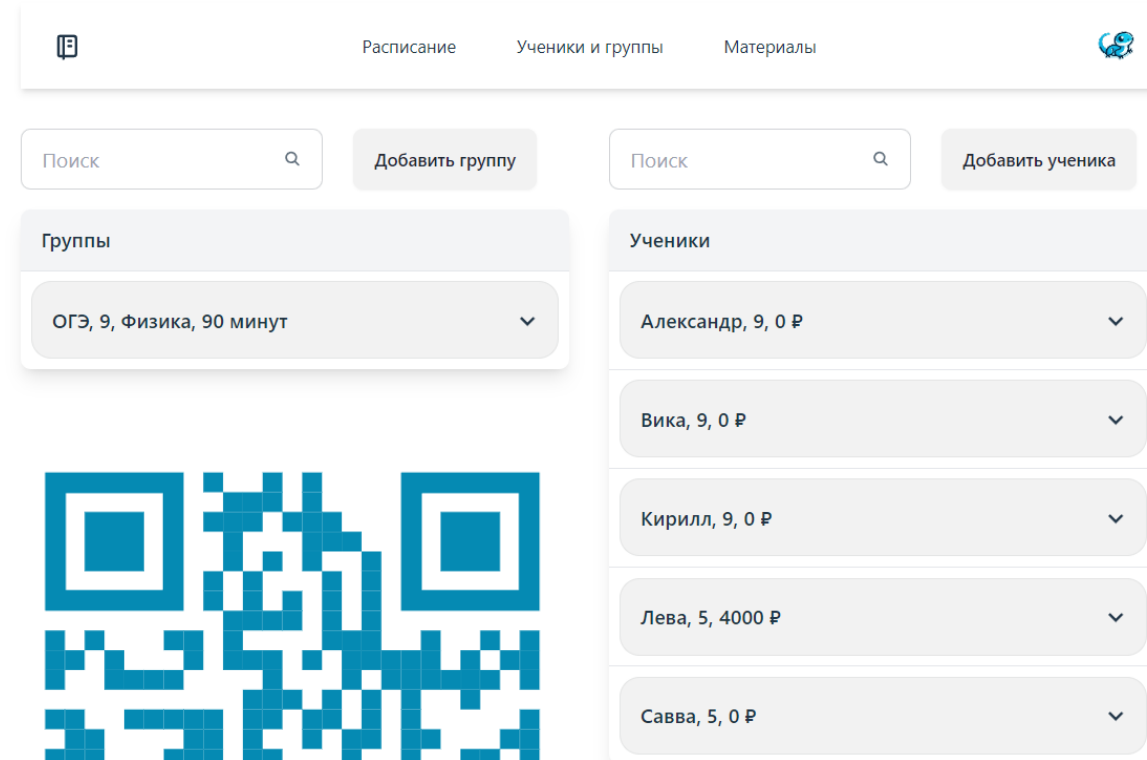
Расписание Ученики и группы Материалы

Поиск

Добавить группу

Поиск

Добавить ученика

Группы

ОГЭ, 9, Физика, 90 минут

Ученики

Александр, 9, 0 ₽

Вика, 9, 0 ₽

Кирилл, 9, 0 ₽

Лева, 5, 4000 ₽

Савва, 5, 0 ₽